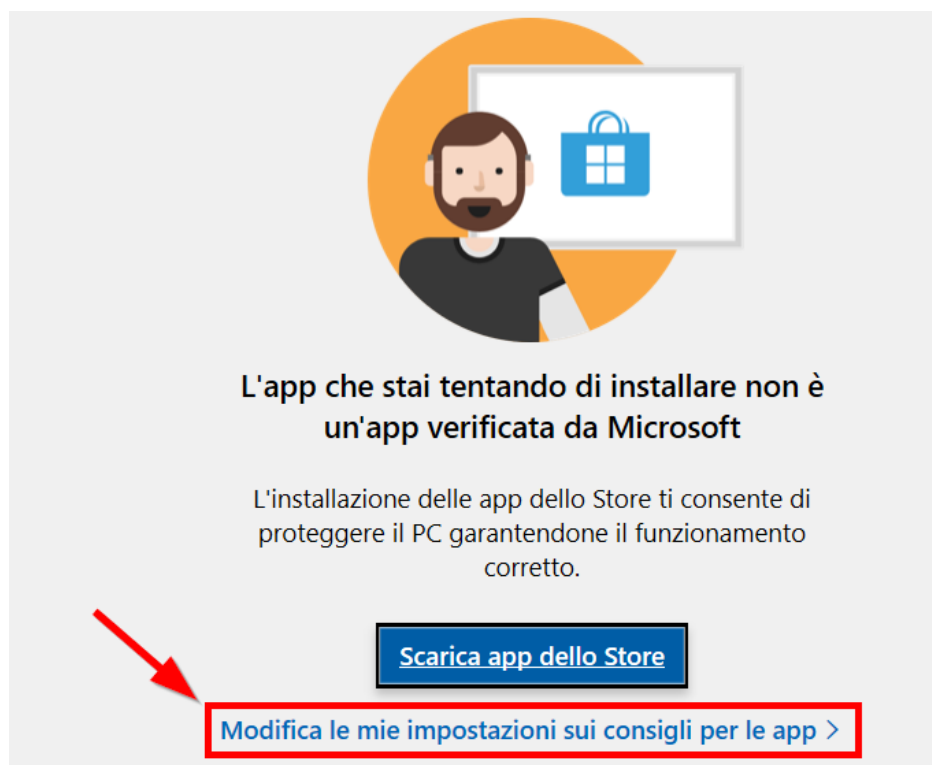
L'app che stai tentando di installare non è un'app verificata da Microsoft

L'installazione delle app dello Store ti consente di proteggere il PC garantendone il funzionamento corretto.

Scarica app dello Store

Modifica le mie impostazioni sui consigli per le app >